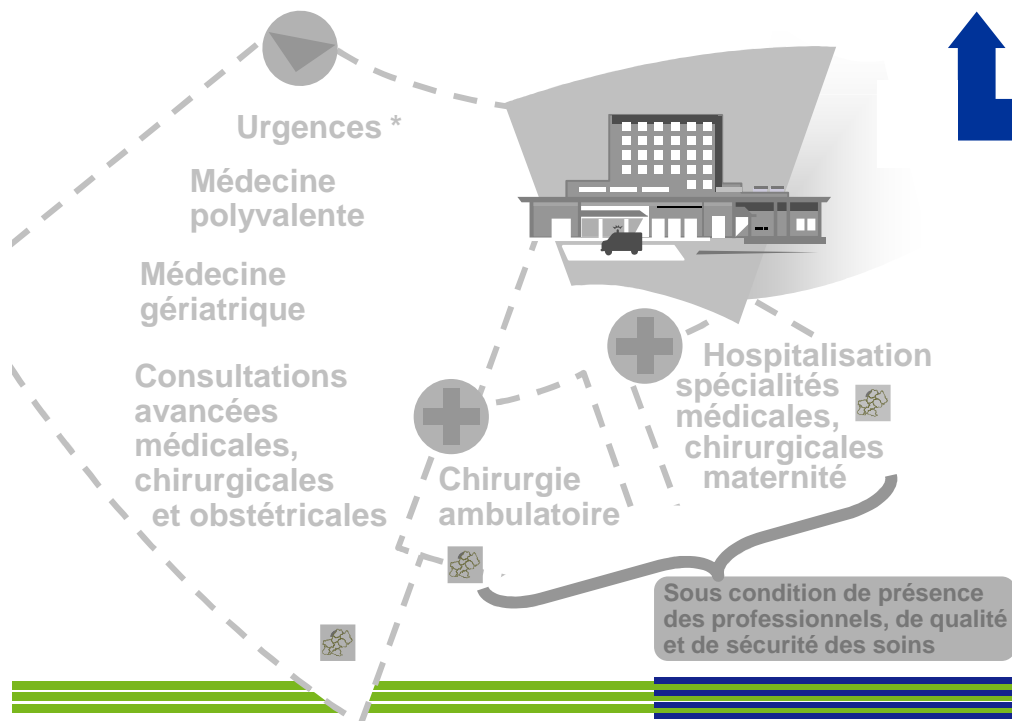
Urgences *

Médecine polyvalente

Médecine gériatrique

Consultations avancées médicales, chirurgicales et obstétricales

Chirurgie ambulatoire

Hospitalisation spécialités médicales, chirurgicales maternité

Sous condition de présence des professionnels, de qualité et de sécurité des soins